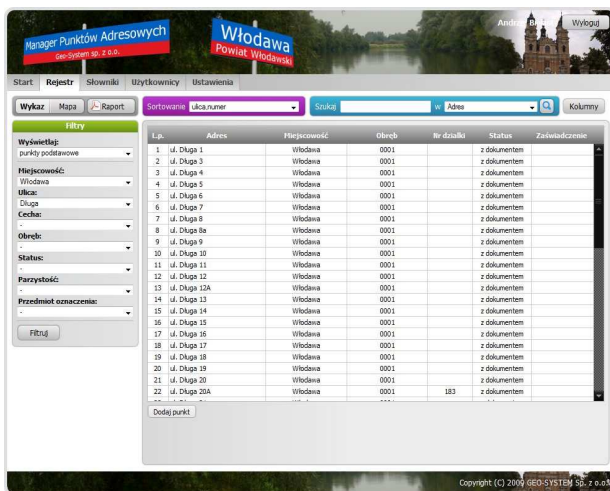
Manager Punktów Adresowych
Geo-System sp. z o.o.

Włodawa
Powiat Włodawski

Andrz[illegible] B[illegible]
Wyloguj

Start Rejestr Słowniki Użytkownicy Ustawienia

Wykaz Mapa Raport

Sortowanie ulica,numer

Szukaj w Adres

Kolumny

Filtry

Wyświetlaj:
punkty podstawowe

Miejscowość:
Włodawa

Ulica:
Długa

Cecha:
-

Obręb:
-

Status:
-

Parzystość:
-

Przedmiot oznaczenia:
-

Filtruj

| L.p. | Adres | Miejscowość | Obręb | Nr działki | Status | Zaświadczenie |
|---|---|---|---|---|---|---|
| 1 | ul. Długa 1 | Włodawa | 0001 | | z dokumentem | |
| 2 | ul. Długa 3 | Włodawa | 0001 | | z dokumentem | |
| 3 | ul. Długa 4 | Włodawa | 0001 | | z dokumentem | |
| 4 | ul. Długa 5 | Włodawa | 0001 | | z dokumentem | |
| 5 | ul. Długa 6 | Włodawa | 0001 | | z dokumentem | |
| 6 | ul. Długa 7 | Włodawa | 0001 | | z dokumentem | |
| 7 | ul. Długa 8 | Włodawa | 0001 | | z dokumentem | |
| 8 | ul. Długa 8a | Włodawa | 0001 | | z dokumentem | |
| 9 | ul. Długa 9 | Włodawa | 0001 | | z dokumentem | |
| 10 | ul. Długa 10 | Włodawa | 0001 | | z dokumentem | |
| 11 | ul. Długa 11 | Włodawa | 0001 | | z dokumentem | |
| 12 | ul. Długa 12 | Włodawa | 0001 | | z dokumentem | |
| 13 | ul. Długa 12A | Włodawa | 0001 | | z dokumentem | |
| 14 | ul. Długa 13 | Włodawa | 0001 | | z dokumentem | |
| 15 | ul. Długa 14 | Włodawa | 0001 | | z dokumentem | |
| 16 | ul. Długa 15 | Włodawa | 0001 | | z dokumentem | |
| 17 | ul. Długa 16 | Włodawa | 0001 | | z dokumentem | |
| 18 | ul. Długa 17 | Włodawa | 0001 | | z dokumentem | |
| 19 | ul. Długa 18 | Włodawa | 0001 | | z dokumentem | |
| 20 | ul. Długa 19 | Włodawa | 0001 | | z dokumentem | |
| 21 | ul. Długa 20 | Włodawa | 0001 | | z dokumentem | |
| 22 | ul. Długa 20A | Włodawa | 0001 | 183 | z dokumentem | |

Dodaj punkt

Copyright (C) 2009 GEO-SYSTEM Sp. z o.o.